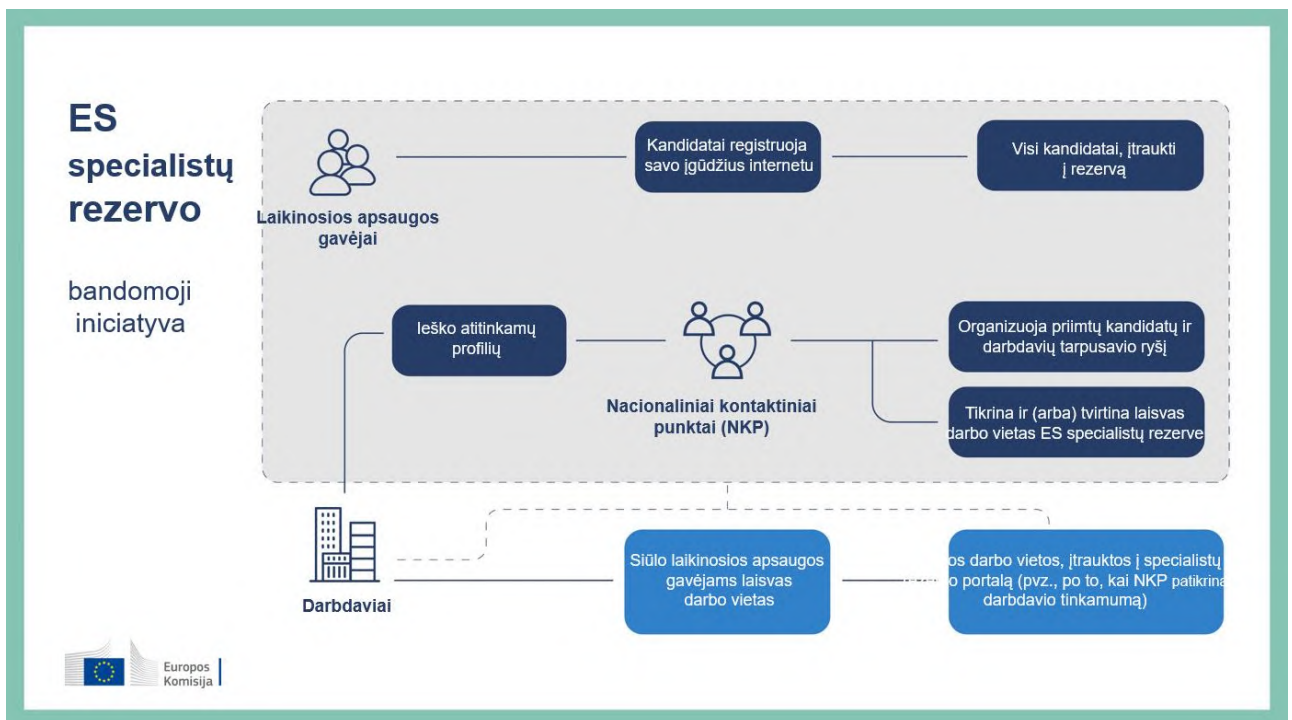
ES specialistų rezervo

bandomoji iniciatyva

Laikinosios apsaugos gavėjai

Kandidatai registruoja savo įgūdžius internetu

Visi kandidatai, įtraukti į rezervą

Ieško atitinkamų profilių

Nacionaliniai kontaktiniai punktai (NKP)

Organizuoja priimtų kandidatų ir darbdavių tarpusavio ryšį

Tikrina ir (arba) tvirtina laisvas darbo vietas ES specialistų rezerve

Darbdaviai

Siūlo laikinosios apsaugos gavėjams laisvas darbo vietas

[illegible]os darbo vietos, įtrauktos į specialistų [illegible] portalą (pvz., po to, kai NKP patikrina darbdavio tinkamumą)

Europos Komisija